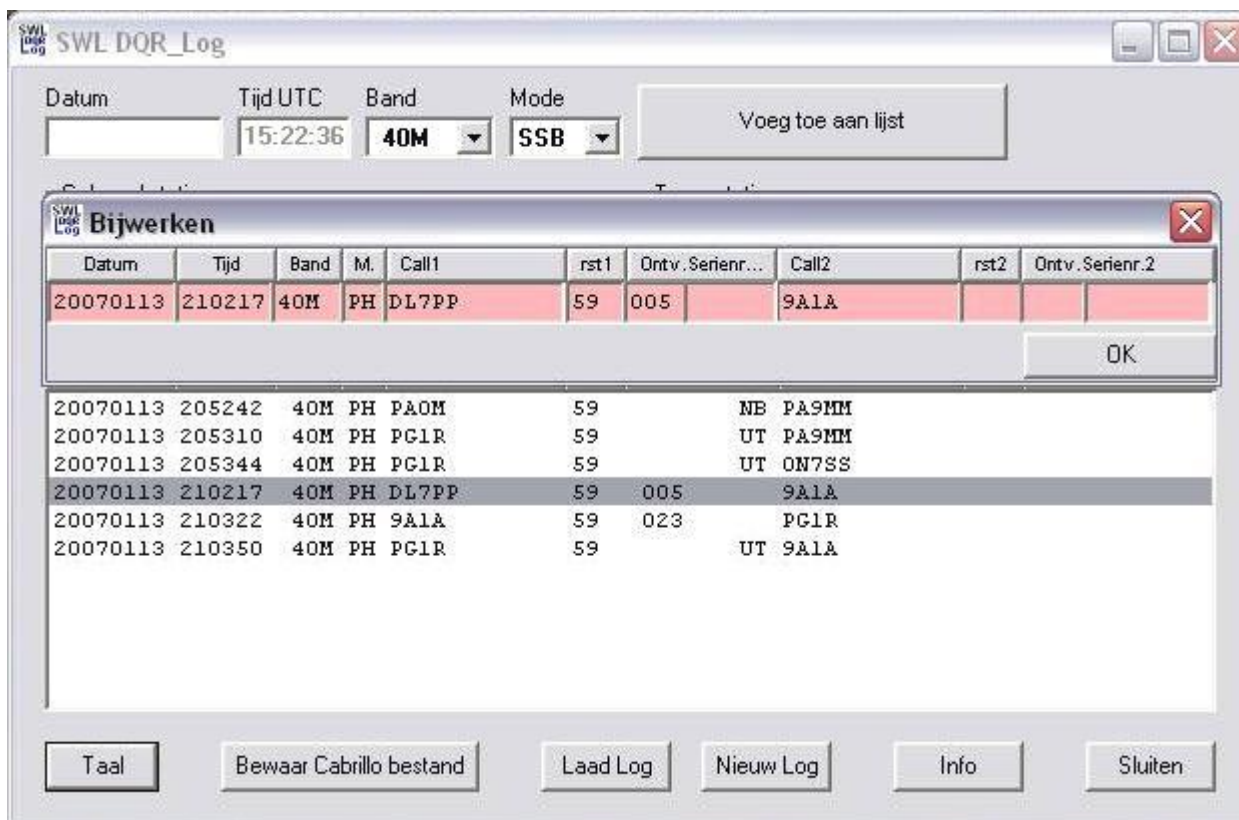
SWL DQR_Log

Datum
Tijd UTC
15:22:36
Band
40M
Mode
SSB
Voeg toe aan lijst

Bijwerken

| Datum | Tijd | Band | M. | Call1 | rst1 | Ontv.Serienr... | | Call2 | rst2 | Ontv.Serienr.2 | |
|---|---|---|---|---|---|---|---|---|---|---|---|
| 20070113 | 210217 | 40M | PH | DL7PP | 59 | 005 | | 9A1A | | | |

OK

| | | | | | | | | |
|---|---|---|---|---|---|---|---|---|
| 20070113 | 205242 | 40M | PH | PA0M | 59 | | NB | PA9MM |
| 20070113 | 205310 | 40M | PH | PG1R | 59 | | UT | PA9MM |
| 20070113 | 205344 | 40M | PH | PG1R | 59 | | UT | ON7SS |
| 20070113 | 210217 | 40M | PH | DL7PP | 59 | 005 | | 9A1A |
| 20070113 | 210322 | 40M | PH | 9A1A | 59 | 023 | | PG1R |
| 20070113 | 210350 | 40M | PH | PG1R | 59 | | UT | 9A1A |

Taal
Bewaar Cabrillo bestand
Laad Log
Nieuw Log
Info
Sluiten